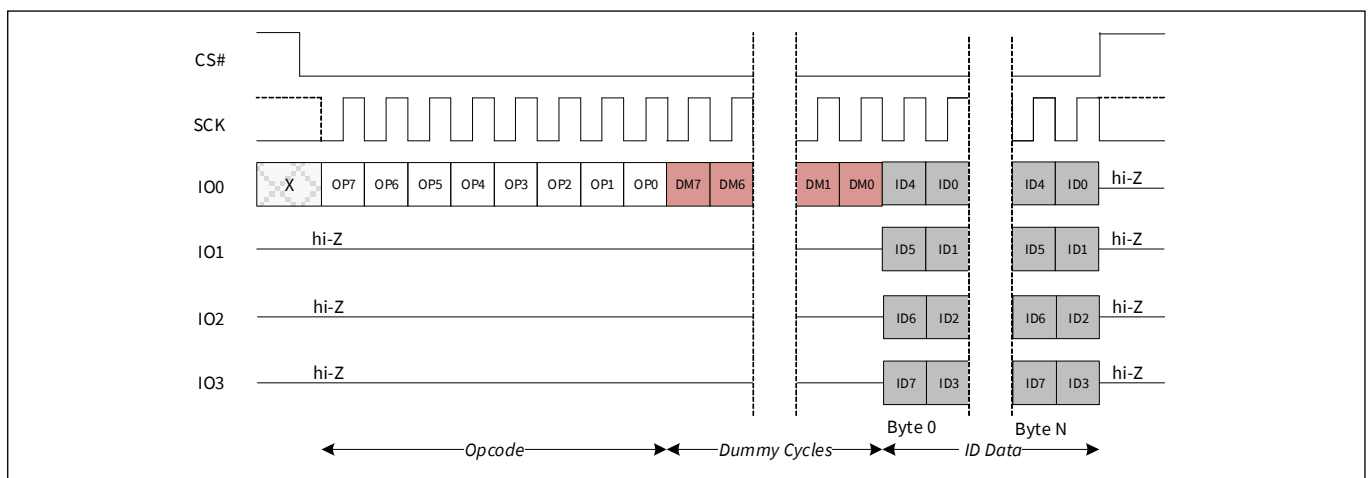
CS#

SCK

IO0 X OP7 OP6 OP5 OP4 OP3 OP2 OP1 OP0 DM7 DM6 DM1 DM0 ID4 ID0 ID4 ID0 hi-Z

IO1 hi-Z ID5 ID1 ID5 ID1 hi-Z

IO2 hi-Z ID6 ID2 ID6 ID2 hi-Z

IO3 hi-Z ID7 ID3 ID7 ID3 hi-Z

Byte 0 Byte N

Opcode Dummy Cycles ID Data